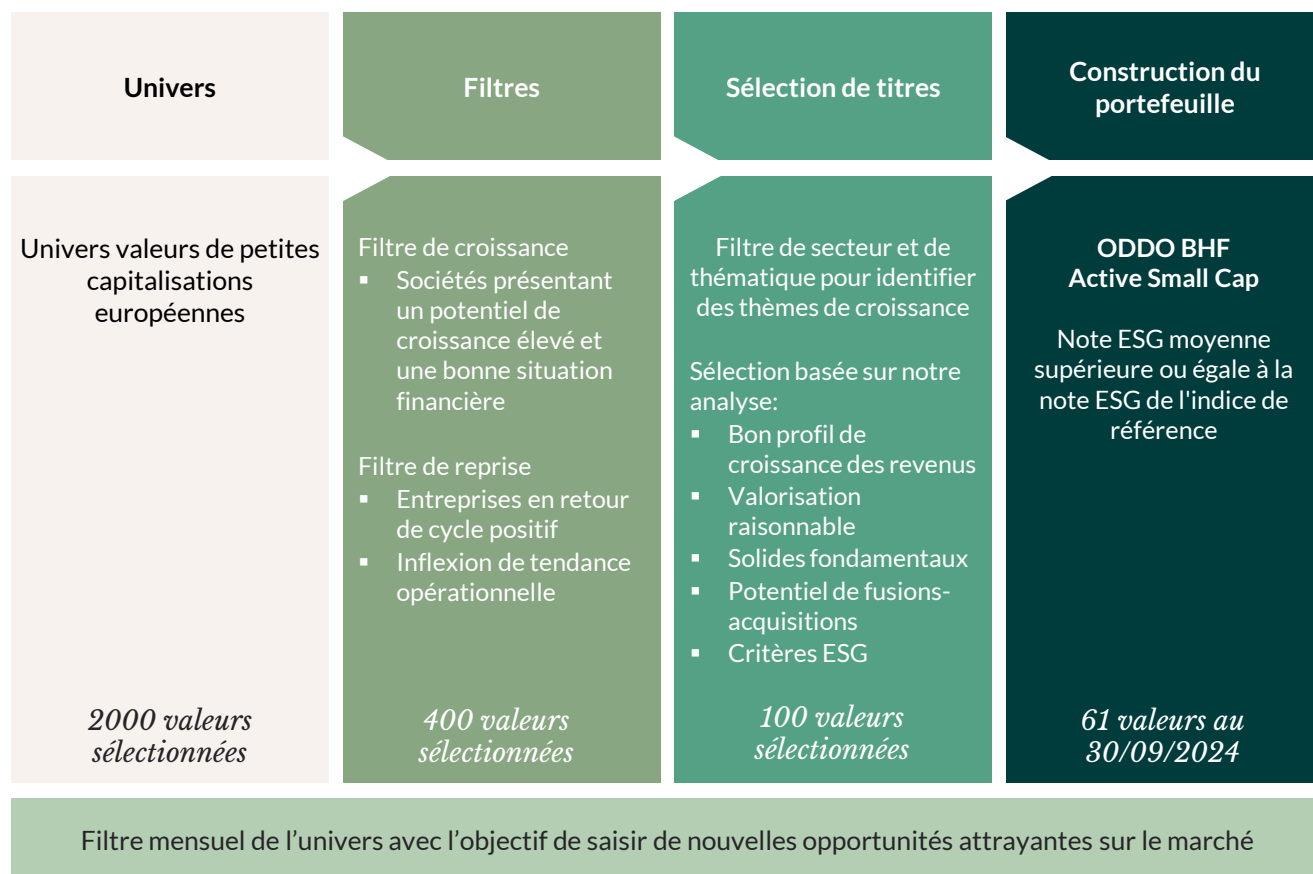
Univers

Filtres

Sélection de titres

Construction du portefeuille

Univers valeurs de petites capitalisations européennes

2000 valeurs sélectionnées

Filtre de croissance
▪ Sociétés présentant un potentiel de croissance élevé et une bonne situation financière

Filtre de reprise
▪ Entreprises en retour de cycle positif
▪ Inflexion de tendance opérationnelle

400 valeurs sélectionnées

Filtre de secteur et de thématique pour identifier des thèmes de croissance

Sélection basée sur notre analyse:
▪ Bon profil de croissance des revenus
▪ Valorisation raisonnable
▪ Solides fondamentaux
▪ Potentiel de fusions-acquisitions
▪ Critères ESG

100 valeurs sélectionnées

ODDO BHF Active Small Cap

Note ESG moyenne supérieure ou égale à la note ESG de l'indice de référence

61 valeurs au 30/09/2024

Filtre mensuel de l’univers avec l’objectif de saisir de nouvelles opportunités attrayantes sur le marché